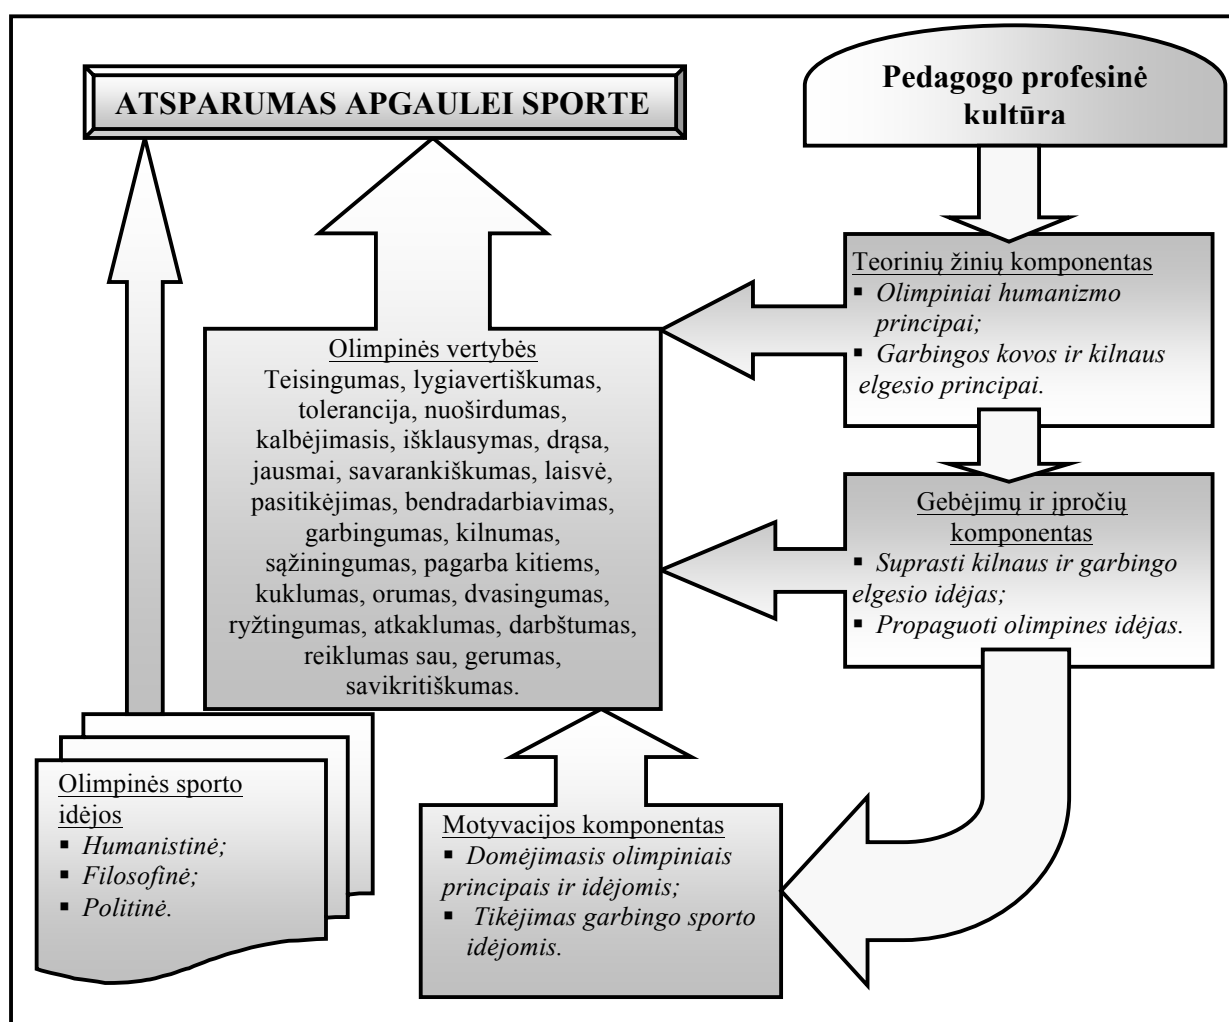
ATSPARUMAS APGAULEI SPORTE

Pedagogo profesinė kultūra

Teorinių žinių komponentas
▪ *Olimpiniai humanizmo principai;*
▪ *Garbingos kovos ir kilnaus elgesio principai.*

Olimpinės vertybės
Teisingumas, lygiavertiškumas, tolerancija, nuoširdumas, kalbėjimasis, išklausymas, drąsa, jausmai, savarankiškumas, laisvė, pasitikėjimas, bendradarbiavimas, garbingumas, kilnumas, sąžiningumas, pagarba kitiems, kuklumas, orumas, dvasingumas, ryžtingumas, atkaklumas, darbštumas, reiklumas sau, gerumas, savikritiškumas.

Gebėjimų ir įpročių komponentas
▪ *Suprasti kilnaus ir garbingo elgesio idėjas;*
▪ *Propaguoti olimpines idėjas.*

Olimpinės sporto idėjos
▪ *Humanistinė;*
▪ *Filosofinė;*
▪ *Politinė.*

Motyvacijos komponentas
▪ *Domėjimasis olimpiniais principais ir idėjomis;*
▪ *Tikėjimas garbingo sporto idėjomis.*